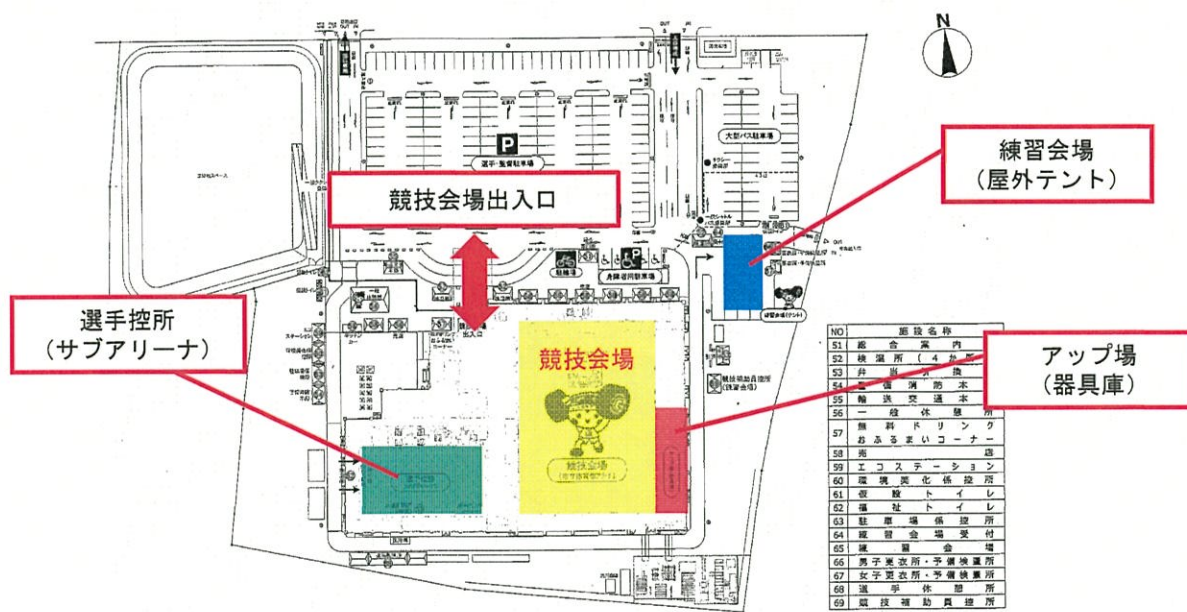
N

競技会場出入口

練習会場
(屋外テント)

選手控所
(サブアリーナ)

アップ場
(器具庫)

競技会場

P

選手・監督駐車場

大型バス駐車場

駐輪場

身障者用駐車場

出入口

練習会場(テント)

| NO | 施設名称 |
|---|---|
| 51 | 総合案内 |
| 52 | 検温所(4か所) |
| 53 | 弁当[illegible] |
| 54 | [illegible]消防本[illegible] |
| 55 | 輸送交通本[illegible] |
| 56 | 一般休憩所 |
| 57 | 無料ドリンクおふるまいコーナー |
| 58 | 売店 |
| 59 | エコステーション |
| 60 | 環境美化係控所 |
| 61 | 仮設トイレ |
| 62 | 福祉トイレ |
| 63 | 駐車場係控所 |
| 64 | 練習会場受付 |
| 65 | 練習会場 |
| 66 | 男子更衣所・予備検量所 |
| 67 | 女子更衣所・予備検量所 |
| 68 | 選手休憩所 |
| 69 | 競技補助員控所 |